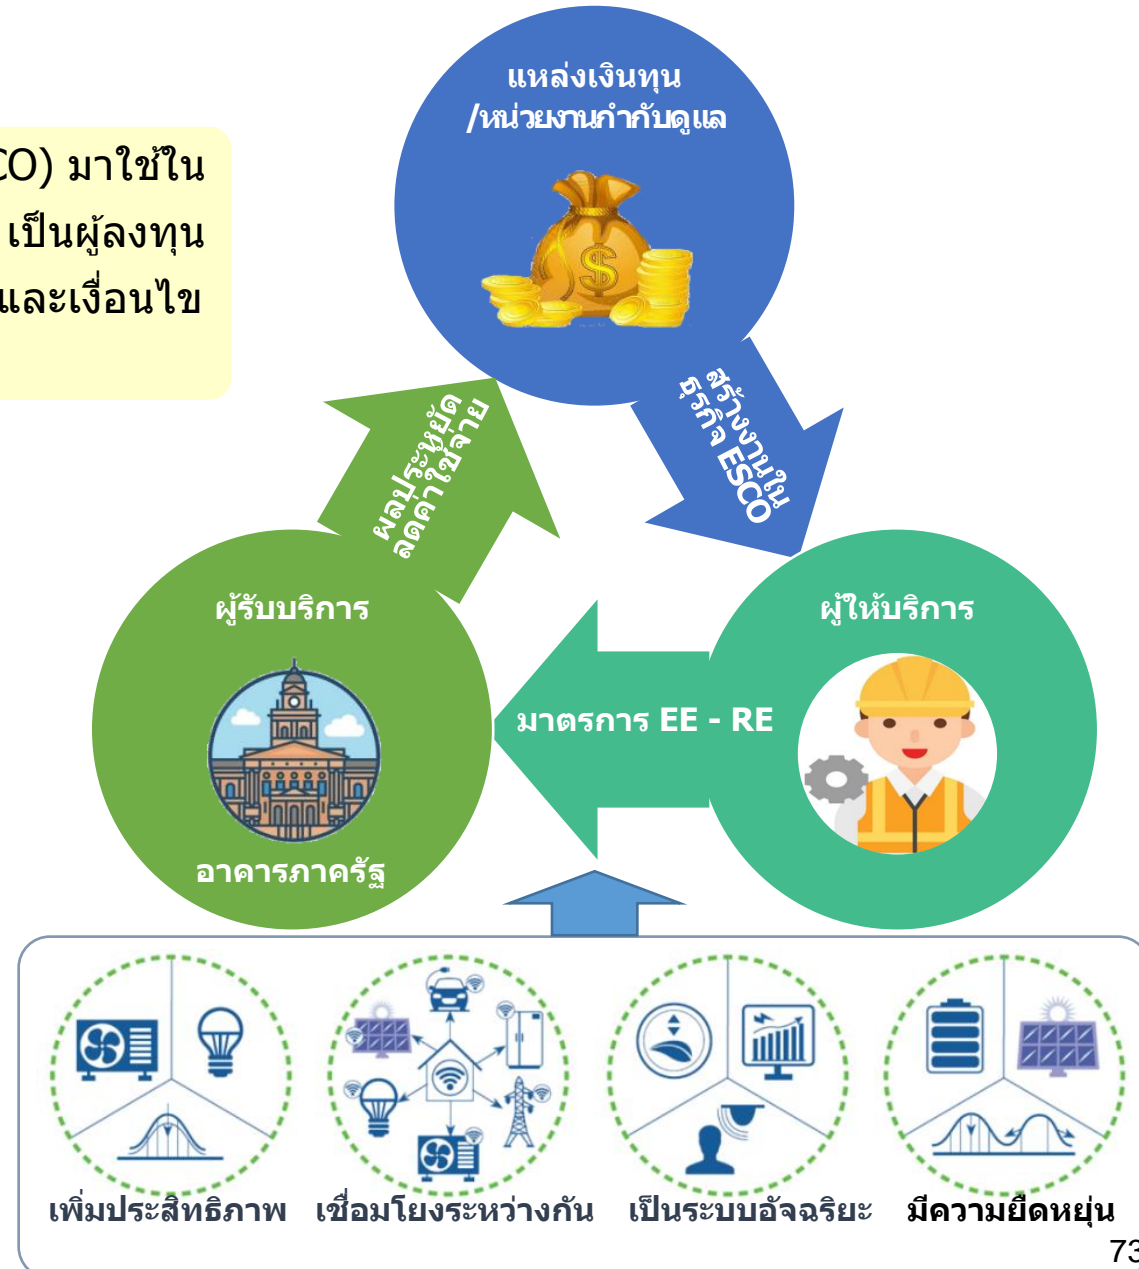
CO) มาใช้ใน
เป็นผู้ลงทุน
และเงื่อนไข

แหล่งเงินทุน
/หน่วยงานกำกับดูแล

สร้างงานใน
ธุรกิจ ESCO

ผลประหยัด
ลดค่าใช้จ่าย

ผู้รับบริการ

ผู้ให้บริการ

มาตรการ EE - RE

อาคารภาครัฐ

เพิ่มประสิทธิภาพ เชื่อมโยงระหว่างกัน เป็นระบบอัจฉริยะ มีความยืดหยุ่น

73